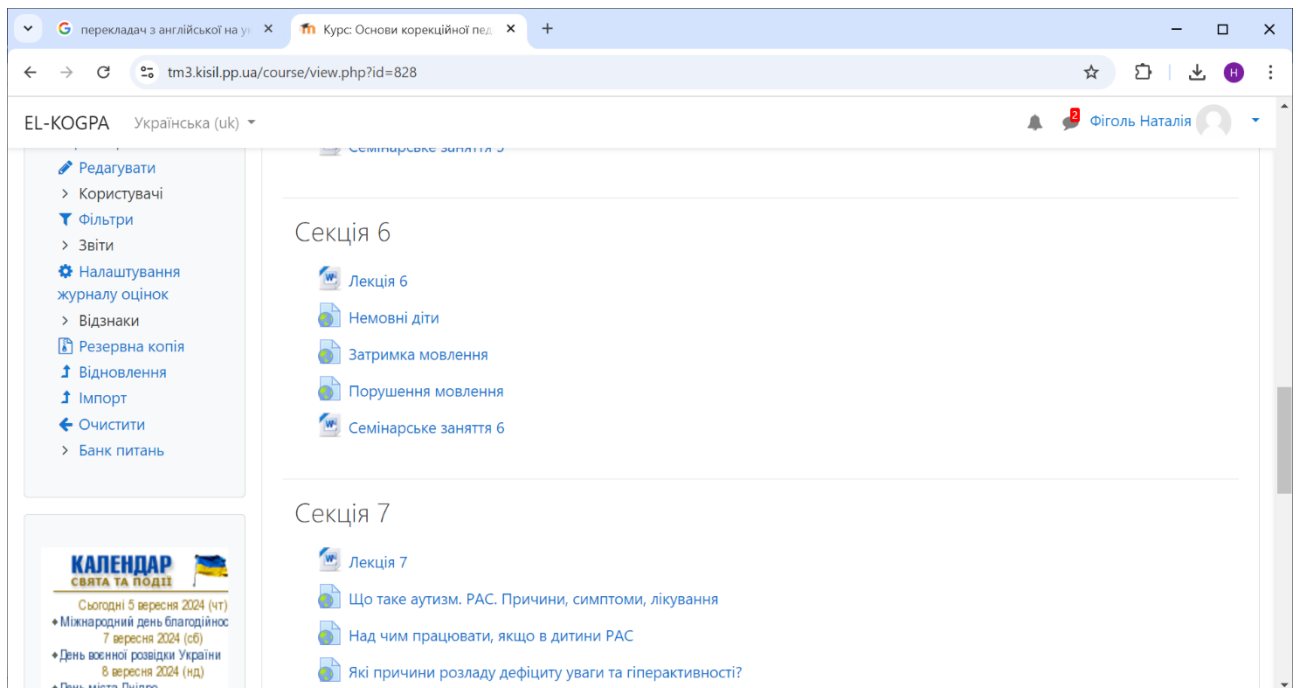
перекладач з англійської на у ×
Курс: Основи корекційної пед ×
+
tm3.kisil.pp.ua/course/view.php?id=828

EL-KOGPA Українська (uk)
2
Фіголь Наталія

Редагувати
Користувачі
Фільтри
Звіти
Налаштування журналу оцінок
Відзнаки
Резервна копія
Відновлення
Імпорт
Очистити
Банк питань

КАЛЕНДАР
СВЯТА ТА ПОДІЇ
Сьогодні 5 вересня 2024 (чт)
• Міжнародний день благодійнос
7 вересня 2024 (сб)
• День воєнної розвідки України
8 вересня 2024 (нд)
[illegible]

Семінарське заняття 5

Секція 6

Лекція 6
Немовні діти
Затримка мовлення
Порушення мовлення
Семінарське заняття 6

Секція 7

Лекція 7
Що таке аутизм. РАС. Причини, симптоми, лікування
Над чим працювати, якщо в дитини РАС
Які причини розладу дефіциту уваги та гіперактивності?